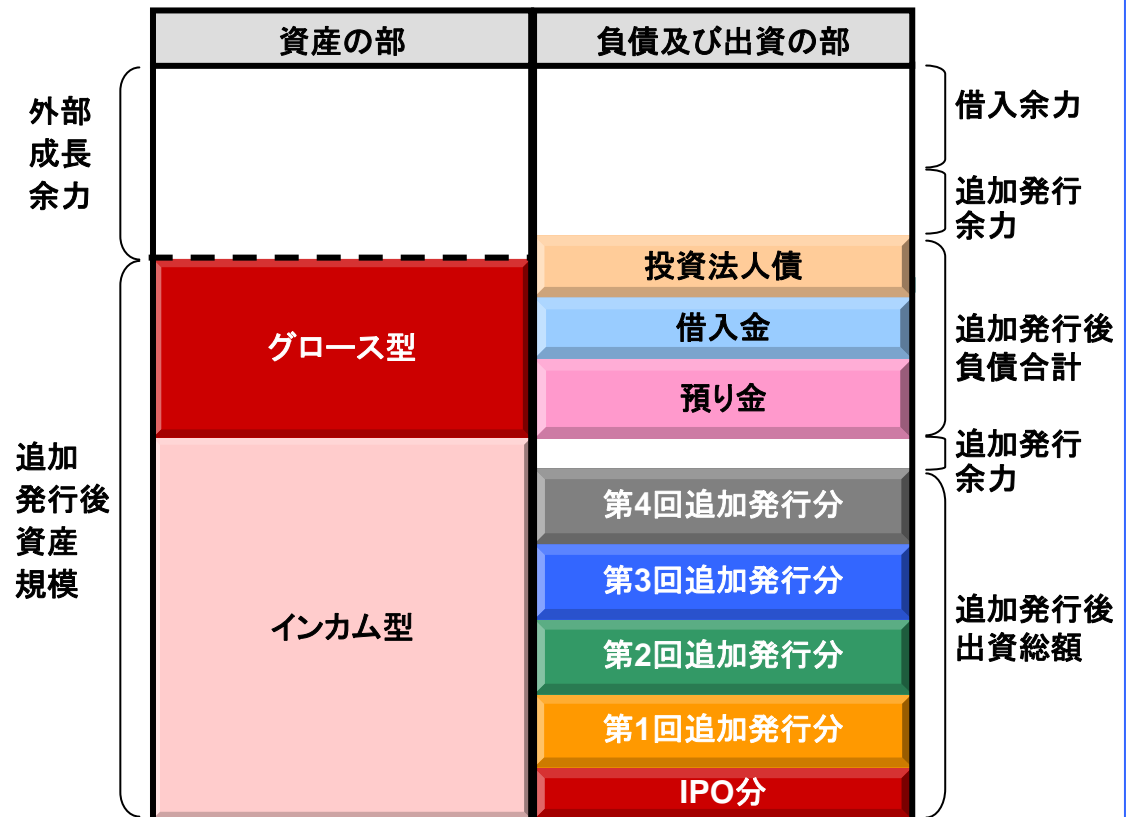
| 資産の部 | 負債及び出資の部 |
|---|---|
| | |
| グロース型 | 投資法人債 |
| | 借入金 |
| | 預り金 |
| インカム型 | 第4回追加発行分 |
| | 第3回追加発行分 |
| | 第2回追加発行分 |
| | 第1回追加発行分 |
| | IPO分 |

外部成長余力

追加発行後資産規模

借入余力

追加発行余力

追加発行後負債合計

追加発行余力

追加発行後出資総額